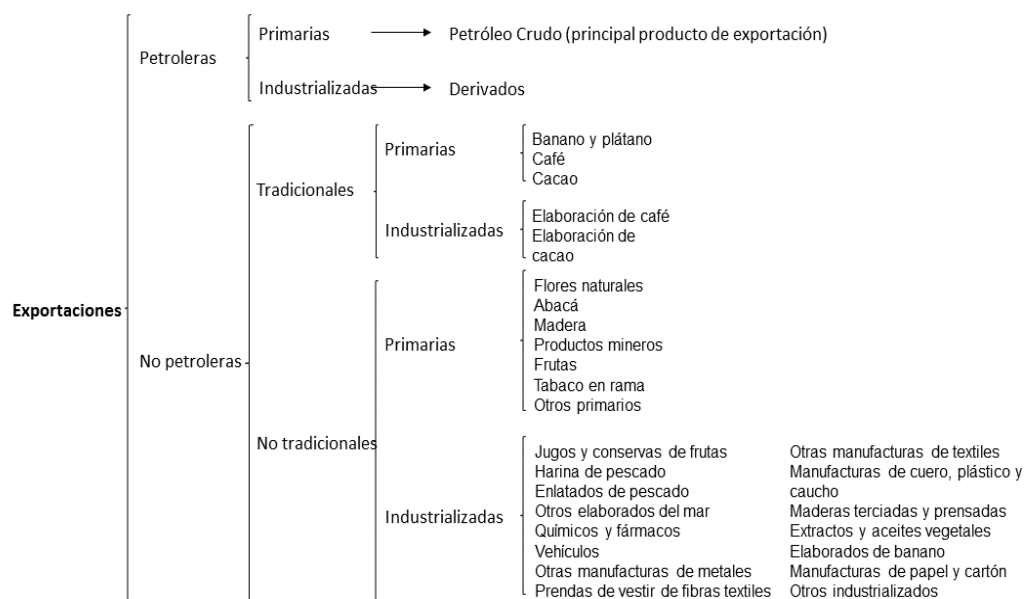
Exportaciones

Petroleras

Primarias → Petróleo Crudo (principal producto de exportación)

Industrializadas → Derivados

No petroleras

Tradicionales

Primarias

Banano y plátano
Café
Cacao

Industrializadas

Elaboración de café
Elaboración de cacao

No tradicionales

Primarias

Flores naturales
Abacá
Madera
Productos mineros
Frutas
Tabaco en rama
Otros primarios

Industrializadas

Jugos y conservas de frutas
Harina de pescado
Enlatados de pescado
Otros elaborados del mar
Químicos y fármacos
Vehículos
Otras manufacturas de metales
Prendas de vestir de fibras textiles

Otras manufacturas de textiles
Manufacturas de cuero, plástico y caucho
Maderas terciadas y prensadas
Extractos y aceites vegetales
Elaborados de banano
Manufacturas de papel y cartón
Otros industrializados